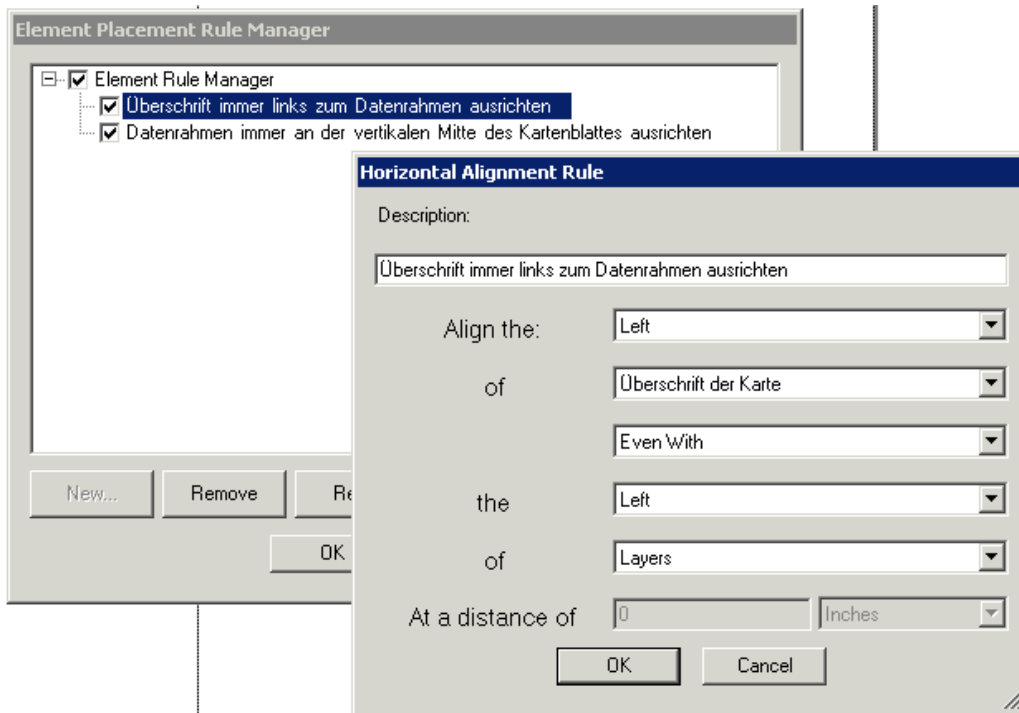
Element Placement Rule Manager

Element Rule Manager
Überschrift immer links zum Datenrahmen ausrichten
Datenrahmen immer an der vertikalen Mitte des Kartenblattes ausrichten

New...
Remove
Re
OK

Horizontal Alignment Rule

Description:

Überschrift immer links zum Datenrahmen ausrichten

Align the: Left

of Überschrift der Karte

Even With

the Left

of Layers

At a distance of 0 Inches

OK
Cancel